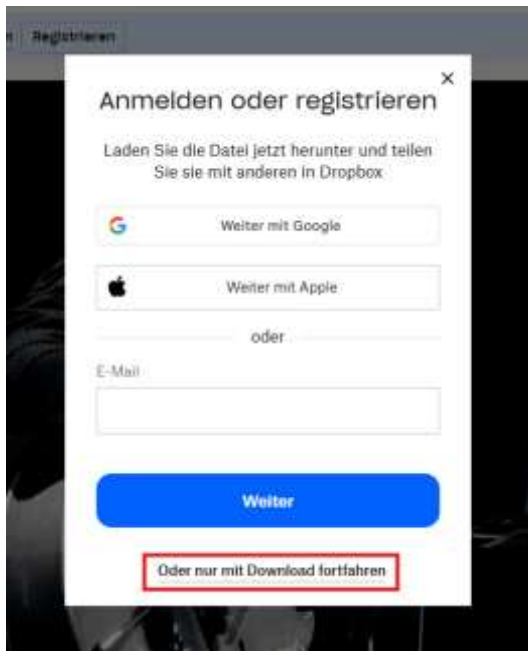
n Registrieren

×

Anmelden oder registrieren

Laden Sie die Datei jetzt herunter und teilen Sie sie mit anderen in Dropbox

G Weiter mit Google

Weiter mit Apple

oder

E-Mail

Weiter

Oder nur mit Download fortfahren